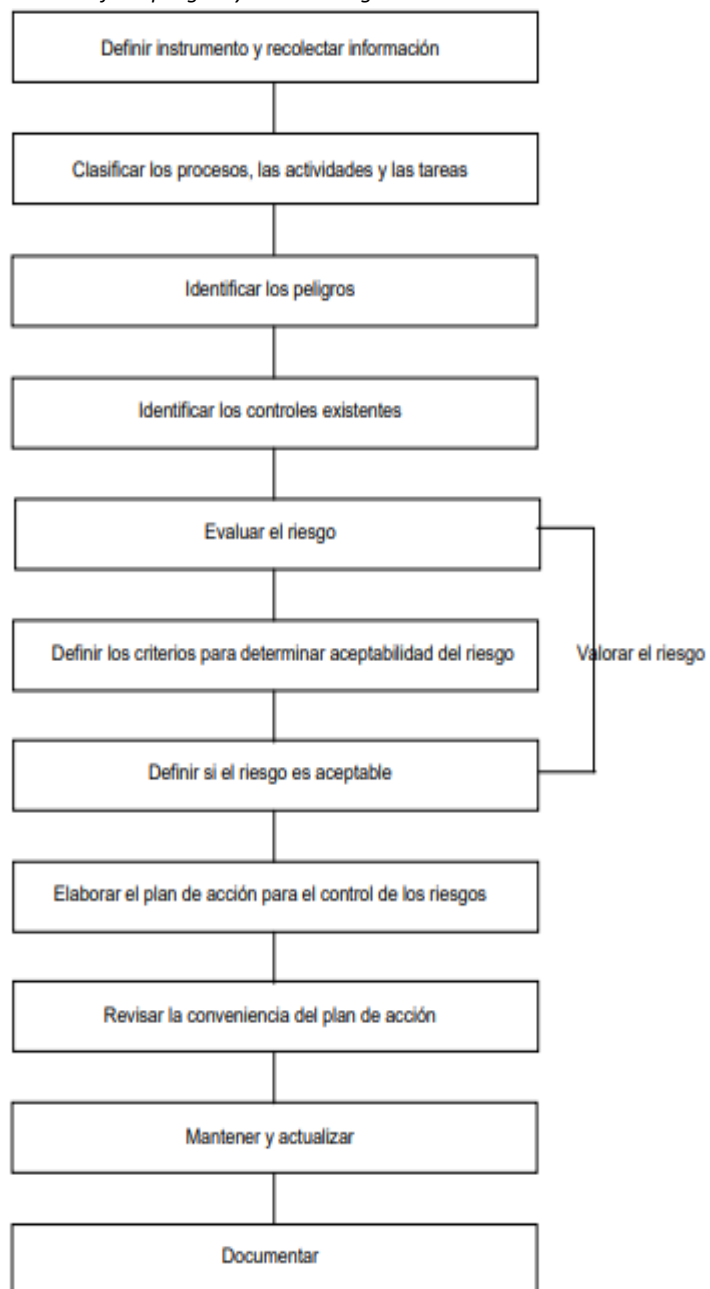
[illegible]

Definir instrumento y recolectar información

Clasificar los procesos, las actividades y las tareas

Identificar los peligros

Identificar los controles existentes

Evaluar el riesgo

Definir los criterios para determinar aceptabilidad del riesgo

Valorar el riesgo

Definir si el riesgo es aceptable

Elaborar el plan de acción para el control de los riesgos

Revisar la conveniencia del plan de acción

Mantener y actualizar

Documentar